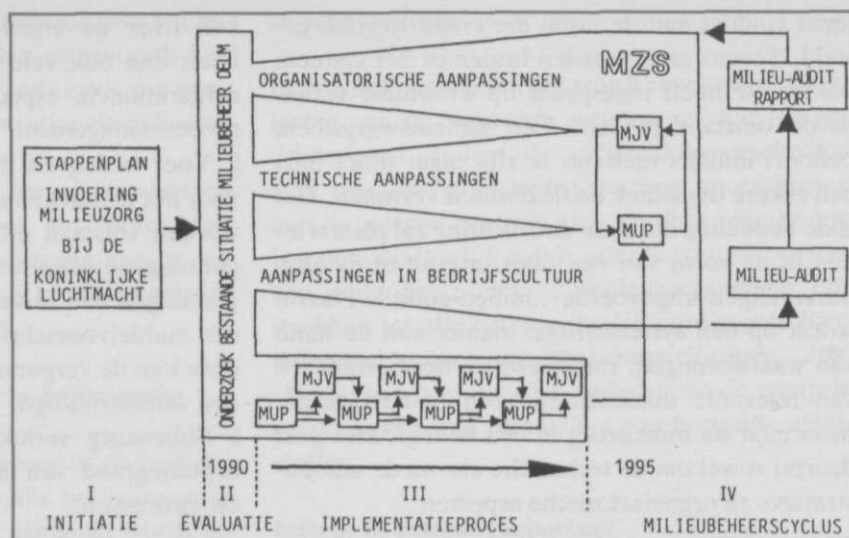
STAPPENPLAN INVOERING MILIEUZORG BIJ DE KONINKLIJKE LUCHTMACHT

ONDERZOEK BESTAANDE SITUATIE MILIEUBEHEER DELM

ORGANISATORISCHE AANPASSINGEN

TECHNISCHE AANPASSINGEN

AANPASSINGEN IN BEDRIJFSCULTUUR

MZS

MILIEU-AUDIT RAPPORT

MJV

MUP

MILIEU-AUDIT

MJV MJV MJV MJV

MUP MUP MUP MUP MUP

1990

1995

I
INITIATIE

II
EVALUATIE

III
IMPLEMENTATIEPROCES

IV
MILIEUBEHEERSCYCLUS